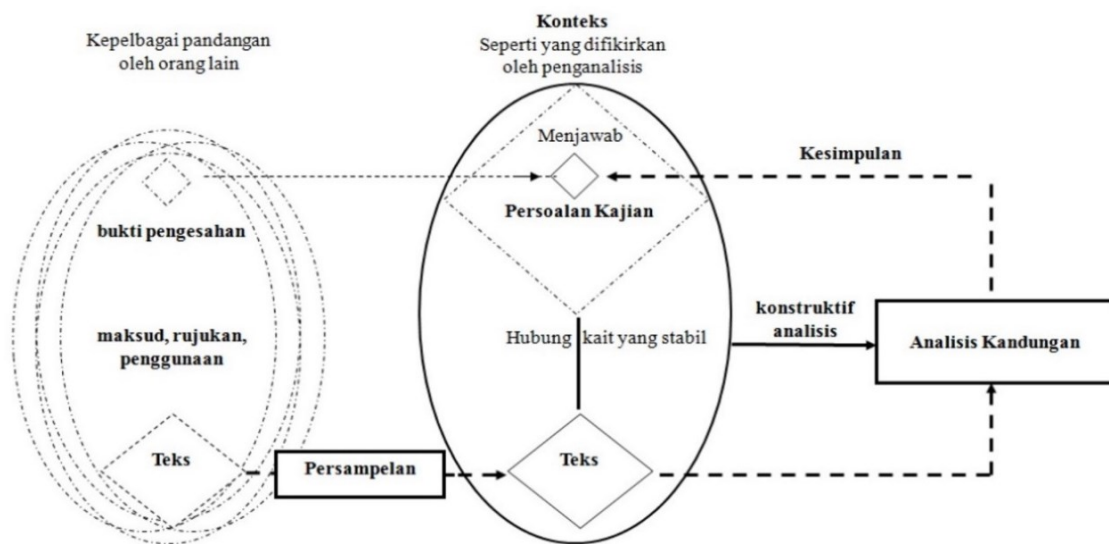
Kepelbagai pandangan oleh orang lain

bukti pengesahan

maksud, rujukan, penggunaan

Teks

Persampelan

Konteks
Seperti yang difikirkan oleh penganalisis

Menjawab

Persoalan Kajian

Hubung kait yang stabil

Teks

Kesimpulan

konstruktif analisis

Analisis Kandungan